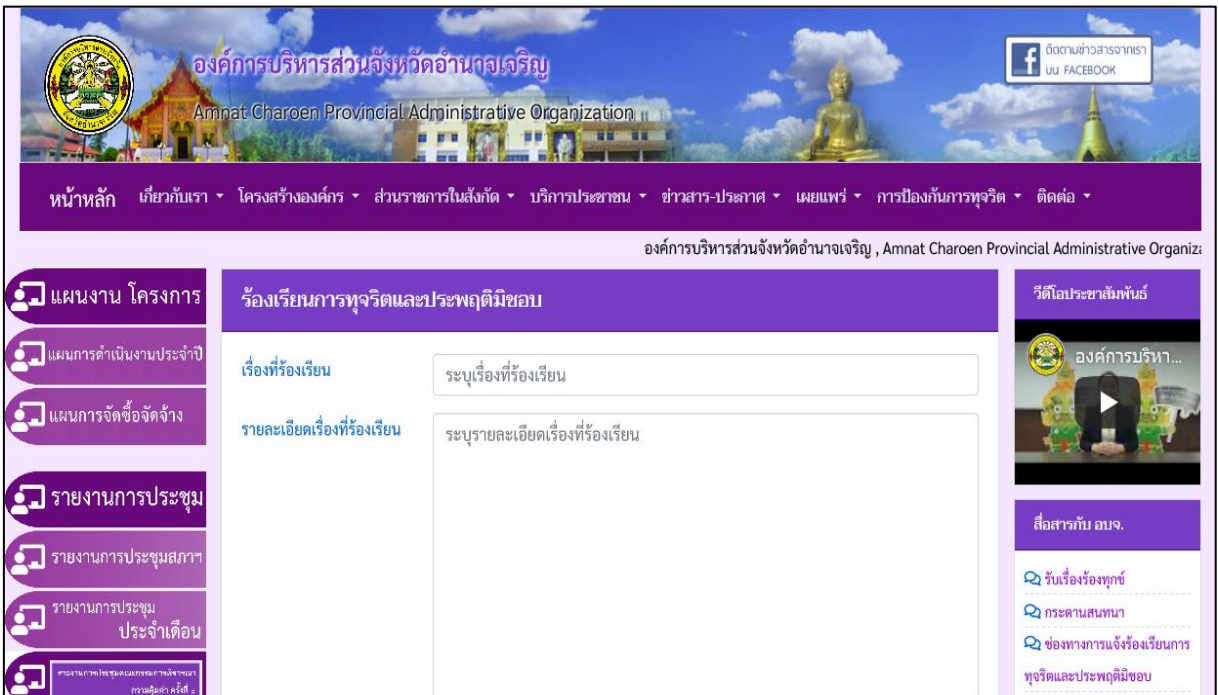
องค์การบริหารส่วนจังหวัดอำนาจเจริญ
Amnat Charoen Provincial Administrative Organization

ติดตามข่าวสารจากเรา บน FACEBOOK

หน้าหลัก เกี่ยวกับเรา ▾ โครงสร้างองค์กร ▾ ส่วนราชการในสังกัด ▾ บริการประชาชน ▾ ข่าวสาร-ประกาศ ▾ เผยแพร่ ▾ การป้องกันการทุจริต ▾ ติดต่อ ▾

องค์การบริหารส่วนจังหวัดอำนาจเจริญ , Amnat Charoen Provincial Administrative Organiz

แผนงาน โครงการ
แผนการดำเนินงานประจำปี
แผนการจัดซื้อจัดจ้าง
รายงานการประชุม
รายงานการประชุมสภาฯ
รายงานการประชุม ประจำเดือน
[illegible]

ร้องเรียนการทุจริตและประพฤติมิชอบ

เรื่องที่ร้องเรียน
ระบุเรื่องที่ร้องเรียน

รายละเอียดเรื่องที่ร้องเรียน
ระบุรายละเอียดเรื่องที่ร้องเรียน

วีดีโอประชาสัมพันธ์
องค์การบริหา...

สื่อสารกับ อบจ.
รับเรื่องร้องทุกข์
กระดานสนทนา
ช่องทางการแจ้งร้องเรียนการทุจริตและประพฤติมิชอบ